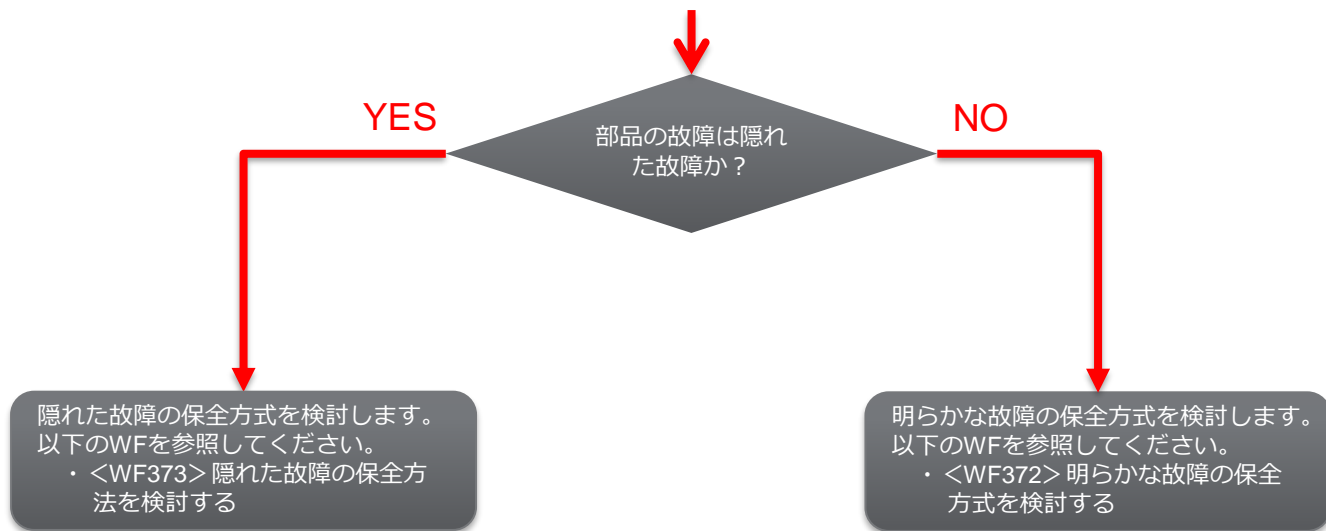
部品の故障は隠れた故障か？

YES

NO

隠れた故障の保全方式を検討します。以下のWFを参照してください。
・＜WF373＞隠れた故障の保全方法を検討する

明らかな故障の保全方式を検討します。以下のWFを参照してください。
・＜WF372＞明らかな故障の保全方式を検討する